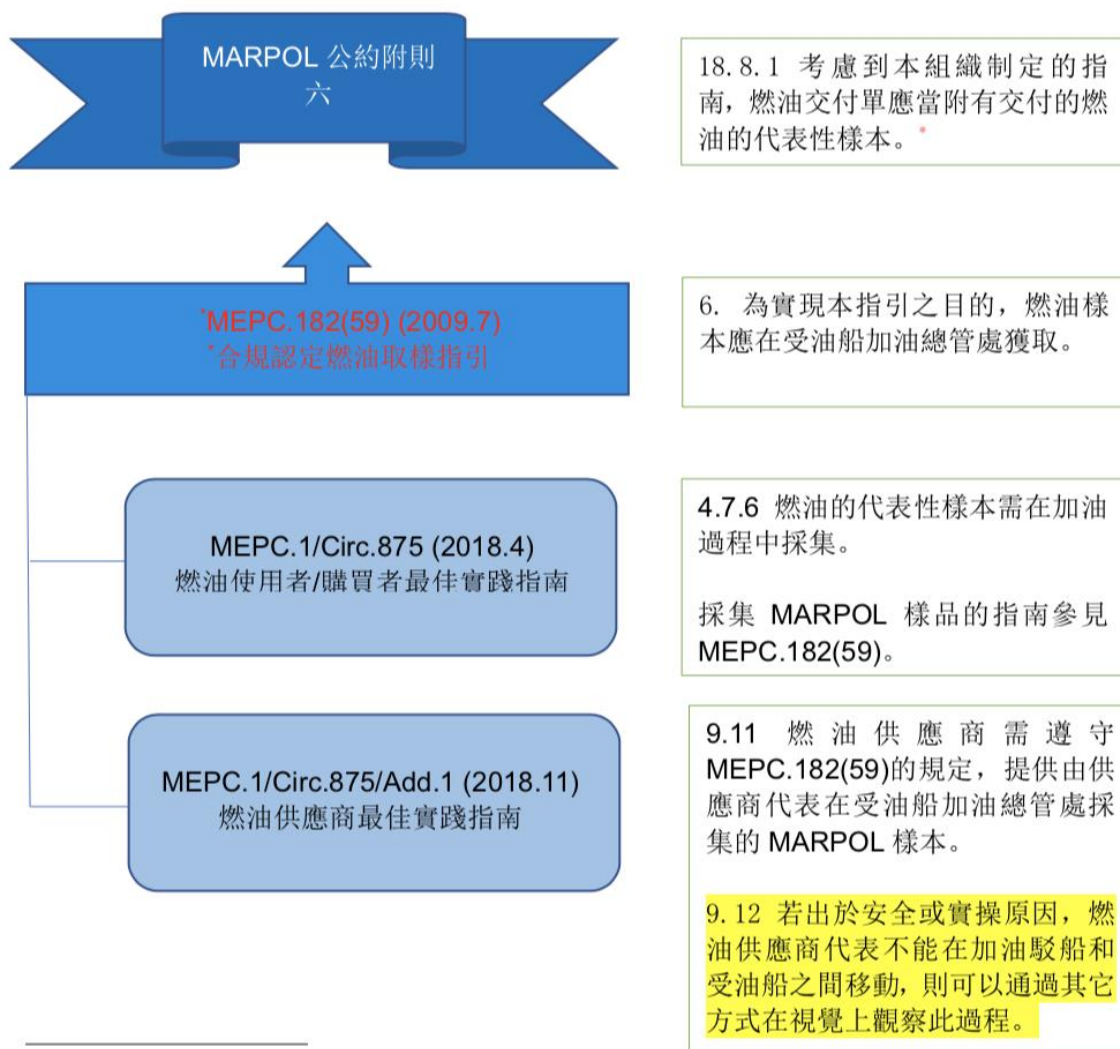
MARPOL 公約附則六

18.8.1 考慮到本組織制定的指南，燃油交付單應當附有交付的燃油的代表性樣本。*

*MEPC.182(59) (2009.7)
*合規認定燃油取樣指引

6. 為實現本指引之目的，燃油樣本應在受油船加油總管處獲取。

MEPC.1/Circ.875 (2018.4)
燃油使用者/購買者最佳實踐指南

4.7.6 燃油的代表性樣本需在加油過程中採集。

採集 MARPOL 樣品的指南參見 MEPC.182(59)。

MEPC.1/Circ.875/Add.1 (2018.11)
燃油供應商最佳實踐指南

9.11 燃油供應商需遵守 MEPC.182(59)的規定，提供由供應商代表在受油船加油總管處採集的 MARPOL 樣本。

9.12 若出於安全或實操原因，燃油供應商代表不能在加油駁船和受油船之間移動，則可以通過其它方式在視覺上觀察此過程。